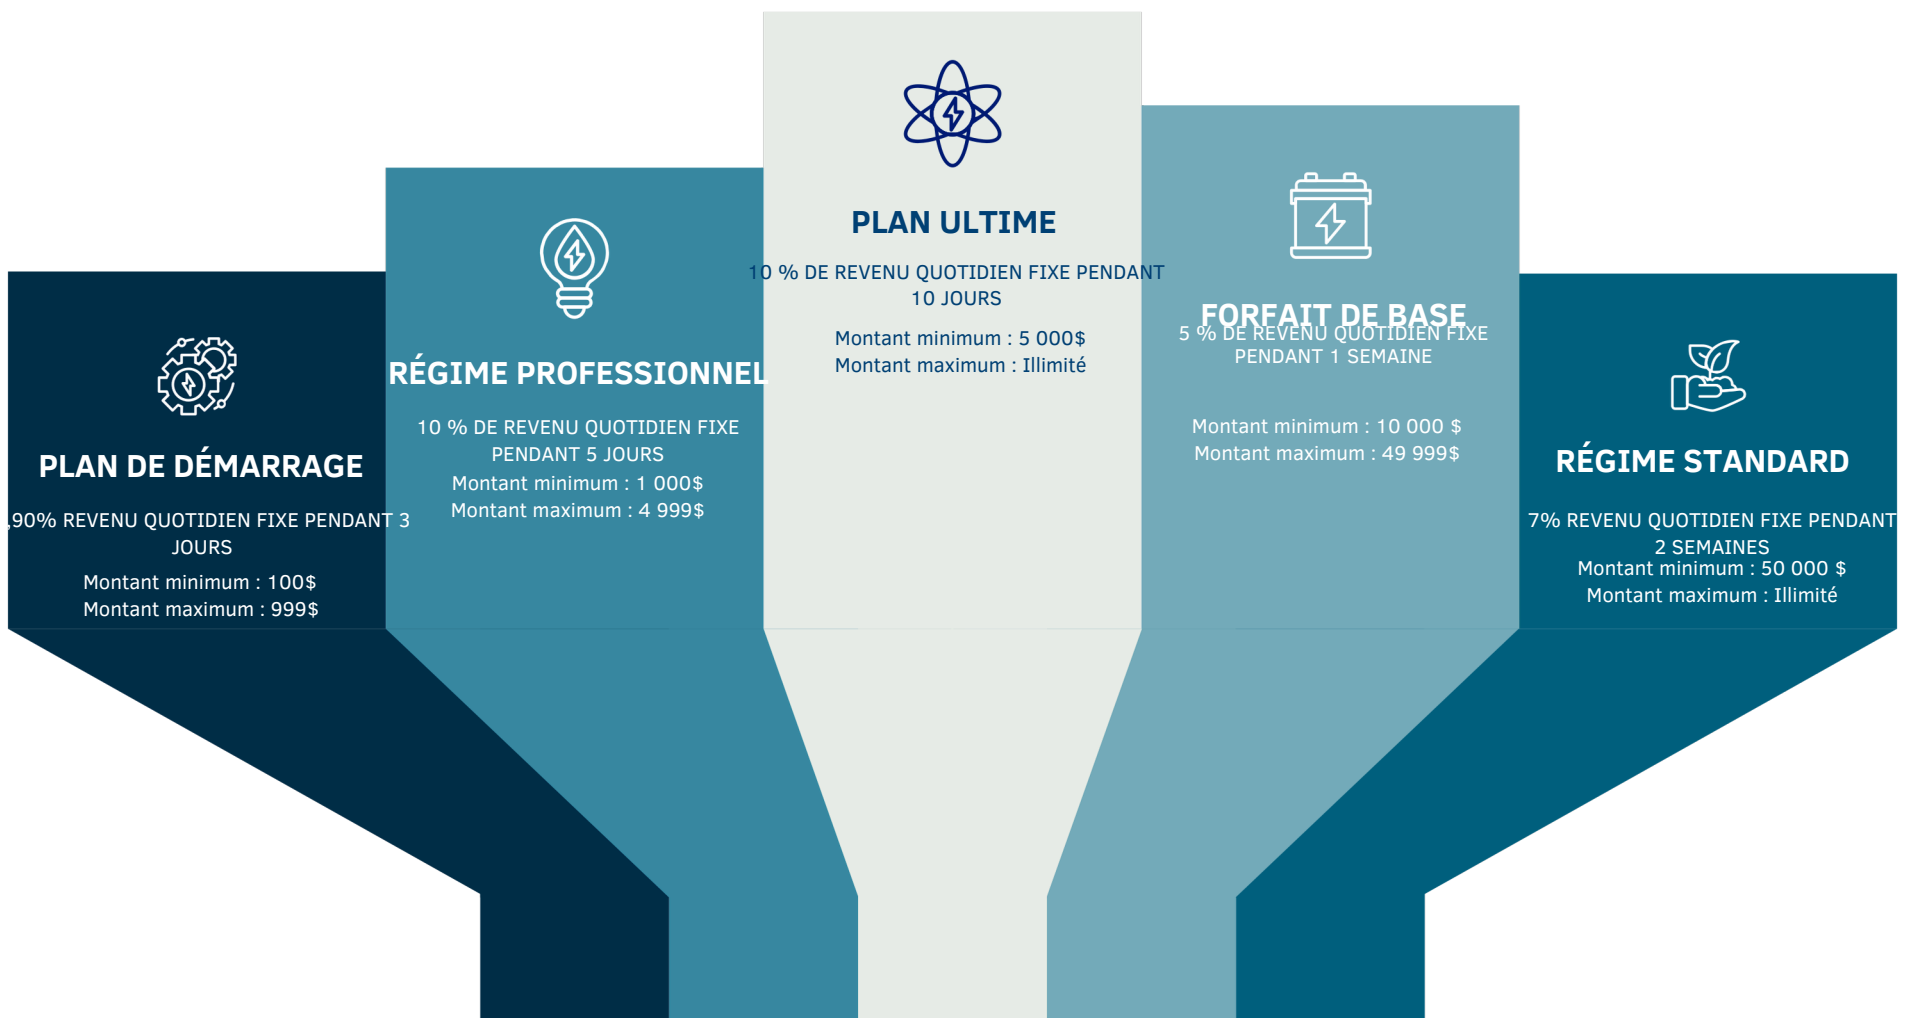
PLAN ULTIME

10 % DE REVENU QUOTIDIEN FIXE PENDANT 10 JOURS

Montant minimum : 5 000$
Montant maximum : Illimité

RÉGIME PROFESSIONNEL

10 % DE REVENU QUOTIDIEN FIXE PENDANT 5 JOURS

Montant minimum : 1 000$
Montant maximum : 4 999$

FORFAIT DE BASE

5 % DE REVENU QUOTIDIEN FIXE PENDANT 1 SEMAINE

Montant minimum : 10 000 $
Montant maximum : 49 999$

PLAN DE DÉMARRAGE

,90% REVENU QUOTIDIEN FIXE PENDANT 3 JOURS

Montant minimum : 100$
Montant maximum : 999$

RÉGIME STANDARD

7% REVENU QUOTIDIEN FIXE PENDANT 2 SEMAINES

Montant minimum : 50 000 $
Montant maximum : Illimité